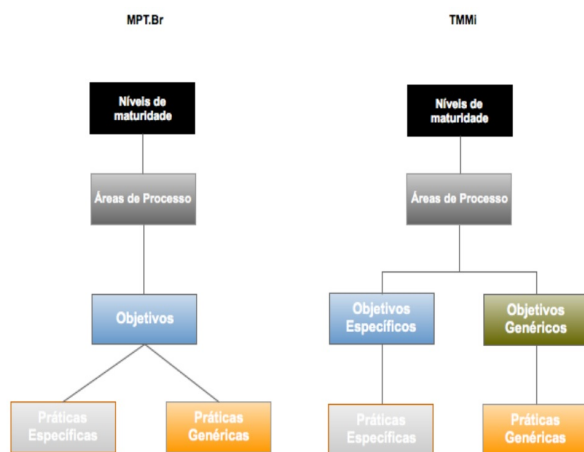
MPT.Br

Níveis de maturidade

Áreas de Processo

Objetivos

Práticas Específicas

Práticas Genéricas

TMMi

Níveis de maturidade

Áreas de Processo

Objetivos Específicos

Objetivos Genéricos

Práticas Específicas

Práticas Genéricas